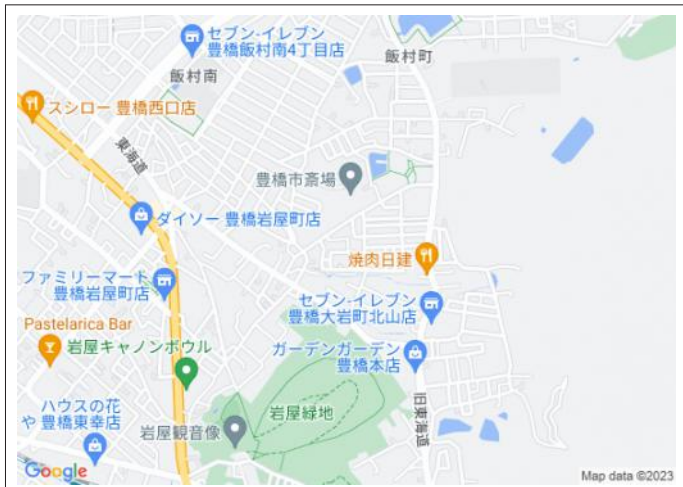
セブン-イレブン
豊橋飯村南4丁目店
飯村南
飯村町
スシロー 豊橋西口店
東海道
豊橋市斎場
ダイソー 豊橋岩屋町店
焼肉日建
ファミリーマート
豊橋岩屋町店
セブン-イレブン
豊橋大岩町北山店
Pastelarica Bar
岩屋キャノンボウル
ガーデンガーデン
豊橋本店
ハウスの花
や 豊橋東幸店
岩屋緑地
旧東海道
岩屋観音像
Google
Map data ©2023